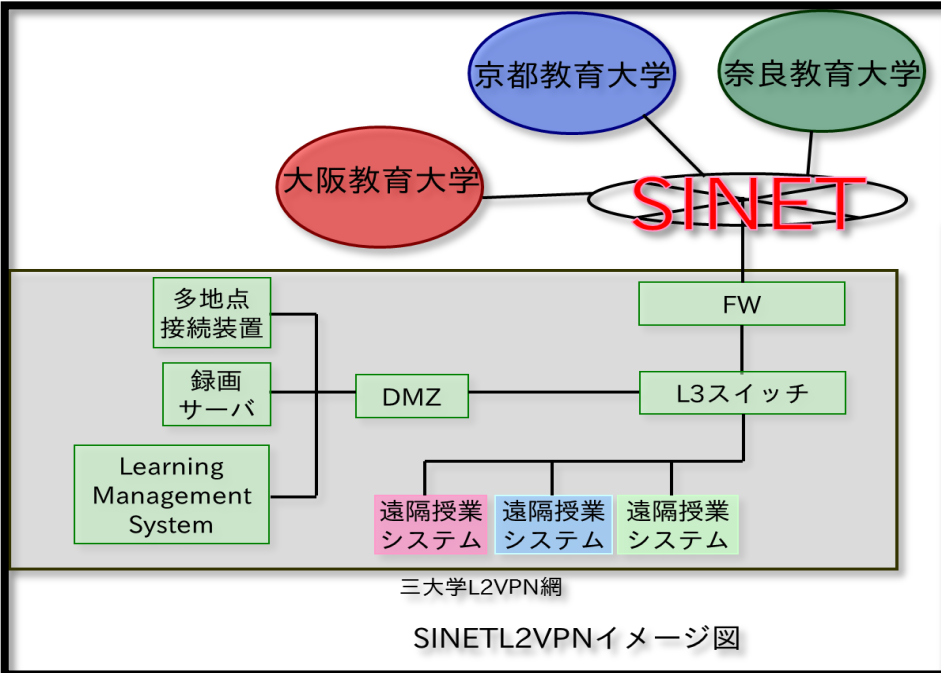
京都教育大学

奈良教育大学

大阪教育大学

SINET

FW

多地点
接続装置

録画
サーバ

DMZ

L3スイッチ

Learning
Management
System

遠隔授業
システム

遠隔授業
システム

遠隔授業
システム

三大学L2VPN網

SINETL2VPNイメージ図